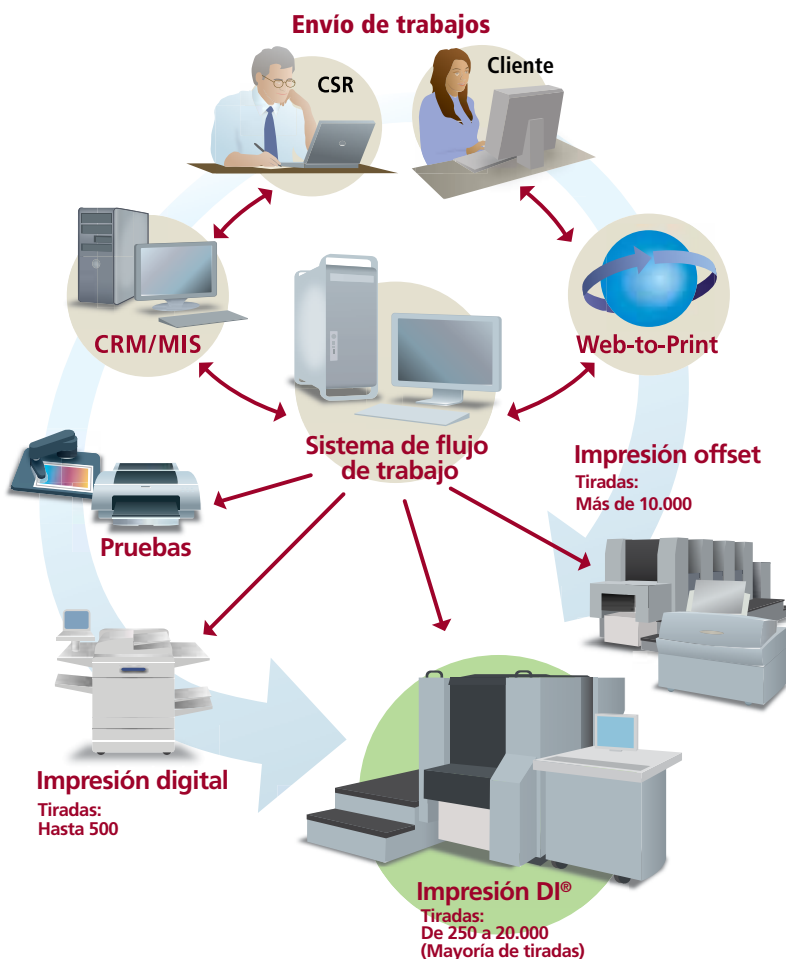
Envío de trabajos

CSR

Cliente

CRM/MIS

Web-to-Print

Sistema de flujo de trabajo

Impresión offset
Tiradas:
Más de 10.000

Pruebas

Impresión digital
Tiradas:
Hasta 500

Impresión DI®
Tiradas:
De 250 a 20.000
(Mayoría de tiradas)